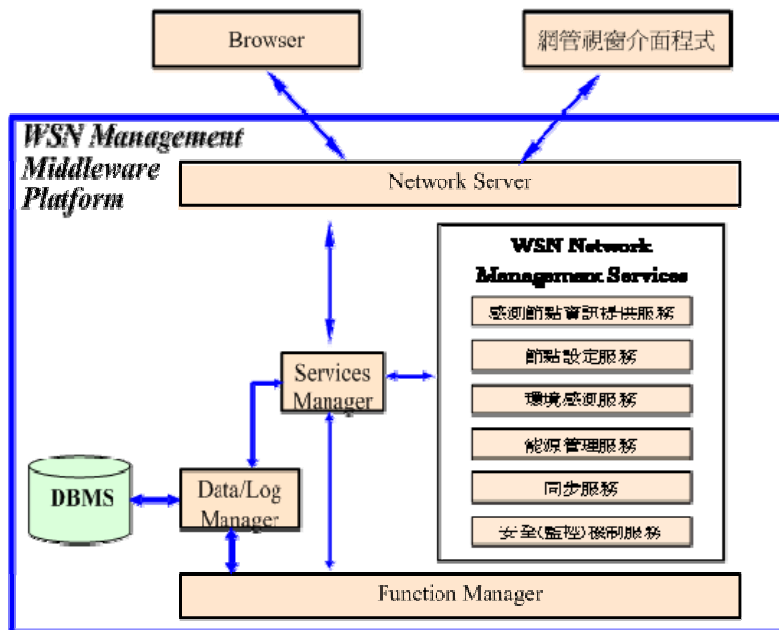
Browser

網管視窗介面程式

WSN Management Middleware Platform

Network Server

WSN Network Management Services

感測節點資訊提供服務

節點設定服務

環境感測服務

能源管理服務

同步服務

安全(監控)機制服務

Services Manager

DBMS

Data/Log Manager

Function Manager